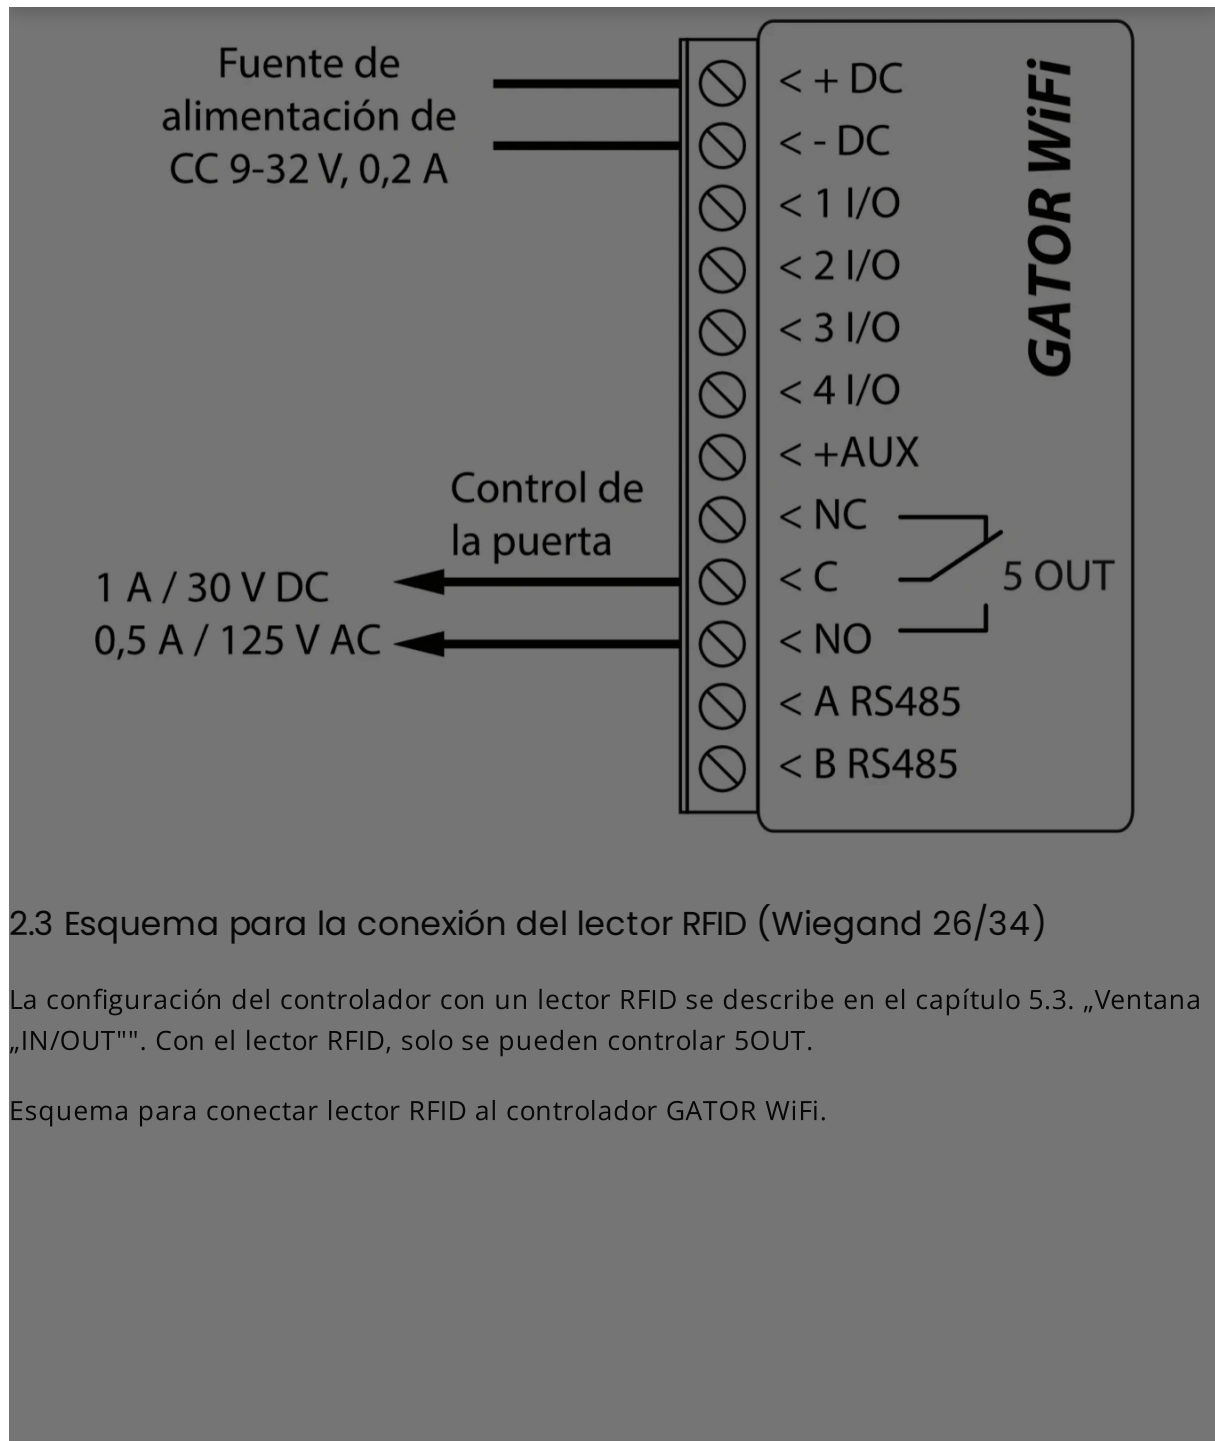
Fuente de alimentación de CC 9-32 V, 0,2 A

< + DC
< - DC
< 1 I/O
< 2 I/O
< 3 I/O
< 4 I/O
< +AUX
< NC
< C
< NO
< A RS485
< B RS485

GATOR WiFi

Control de la puerta

1 A / 30 V DC
0,5 A / 125 V AC

5 OUT

2.3 Esquema para la conexión del lector RFID (Wiegand 26/34)

La configuración del controlador con un lector RFID se describe en el capítulo 5.3. „Ventana „IN/OUT"". Con el lector RFID, solo se pueden controlar 5OUT.

Esquema para conectar lector RFID al controlador GATOR WiFi.